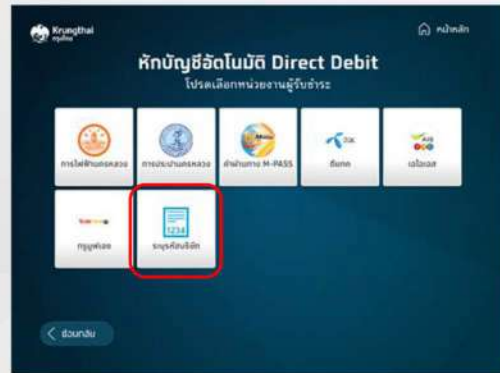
Krungthai กรุงไทย

หน้าหลัก

หักบัญชีอัตโนมัติ Direct Debit

โปรดเลือกหน่วยงานผู้รับชำระ

การไฟฟ้านครหลวง

การประปานครหลวง

ค่าผ่านทาง M-PASS

ดีแทค

เอไอเอส

ทรูมูฟเอช

1234

ระบุรหัสบริษัท

ย้อนกลับ